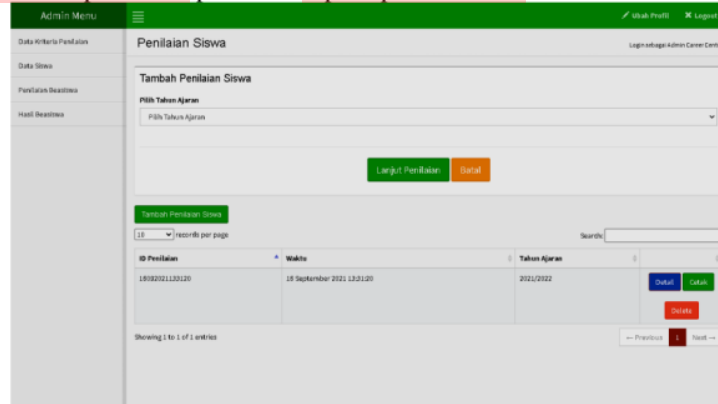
Admin Menu

Ubah Profil  Logout

Data Kriteria Penilaian
Data Siswa
Penilaian Beasiswa
Hasil Beasiswa

Penilaian Siswa

Login sebagai Admin Career Cent

Tambah Penilaian Siswa

Pilih Tahun Ajaran

Pilih Tahun Ajaran

Lanjut Penilaian  Batal

Tambah Penilaian Siswa

10 records per page

Search:

| ID Penilaian | Waktu | Tahun Ajaran | |
|---|---|---|---|
| 16092021133120 | 16 September 2021 13:31:20 | 2021/2022 | Detail Cetak Delete |

Showing 1 to 1 of 1 entries

← Previous 1 Next →